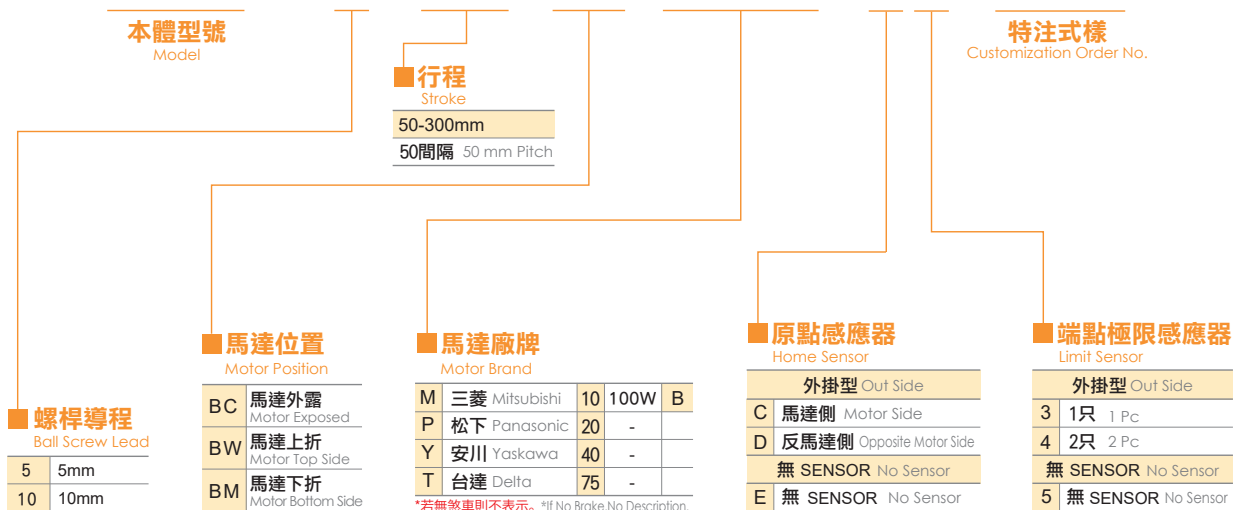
本體型號
Model

特注式樣
Customization Order No.

行程
Stroke

| 50-300mm |
|---|
| 50間隔 50 mm Pitch |

螺桿導程
Ball Screw Lead

| 5 | 5mm |
|---|---|
| 10 | 10mm |

馬達位置
Motor Position

| BC | 馬達外露 Motor Exposed |
|---|---|
| BW | 馬達上折 Motor Top Side |
| BM | 馬達下折 Motor Bottom Side |

馬達廠牌
Motor Brand

| M | 三菱 Mitsubishi | 10 | 100W | B |
|---|---|---|---|---|
| P | 松下 Panasonic | 20 | - | |
| Y | 安川 Yaskawa | 40 | - | |
| T | 台達 Delta | 75 | - | |

*若無煞車則不表示。*If No Brake,No Description.

原點感應器
Home Sensor

| 外掛型 Out Side | |
|---|---|
| C | 馬達側 Motor Side |
| D | 反馬達側 Opposite Motor Side |
| 無 SENSOR No Sensor | |
| E | 無 SENSOR No Sensor |

端點極限感應器
Limit Sensor

| 外掛型 Out Side | |
|---|---|
| 3 | 1只 1 Pc |
| 4 | 2只 2 Pc |
| 無 SENSOR No Sensor | |
| 5 | 無 SENSOR No Sensor |